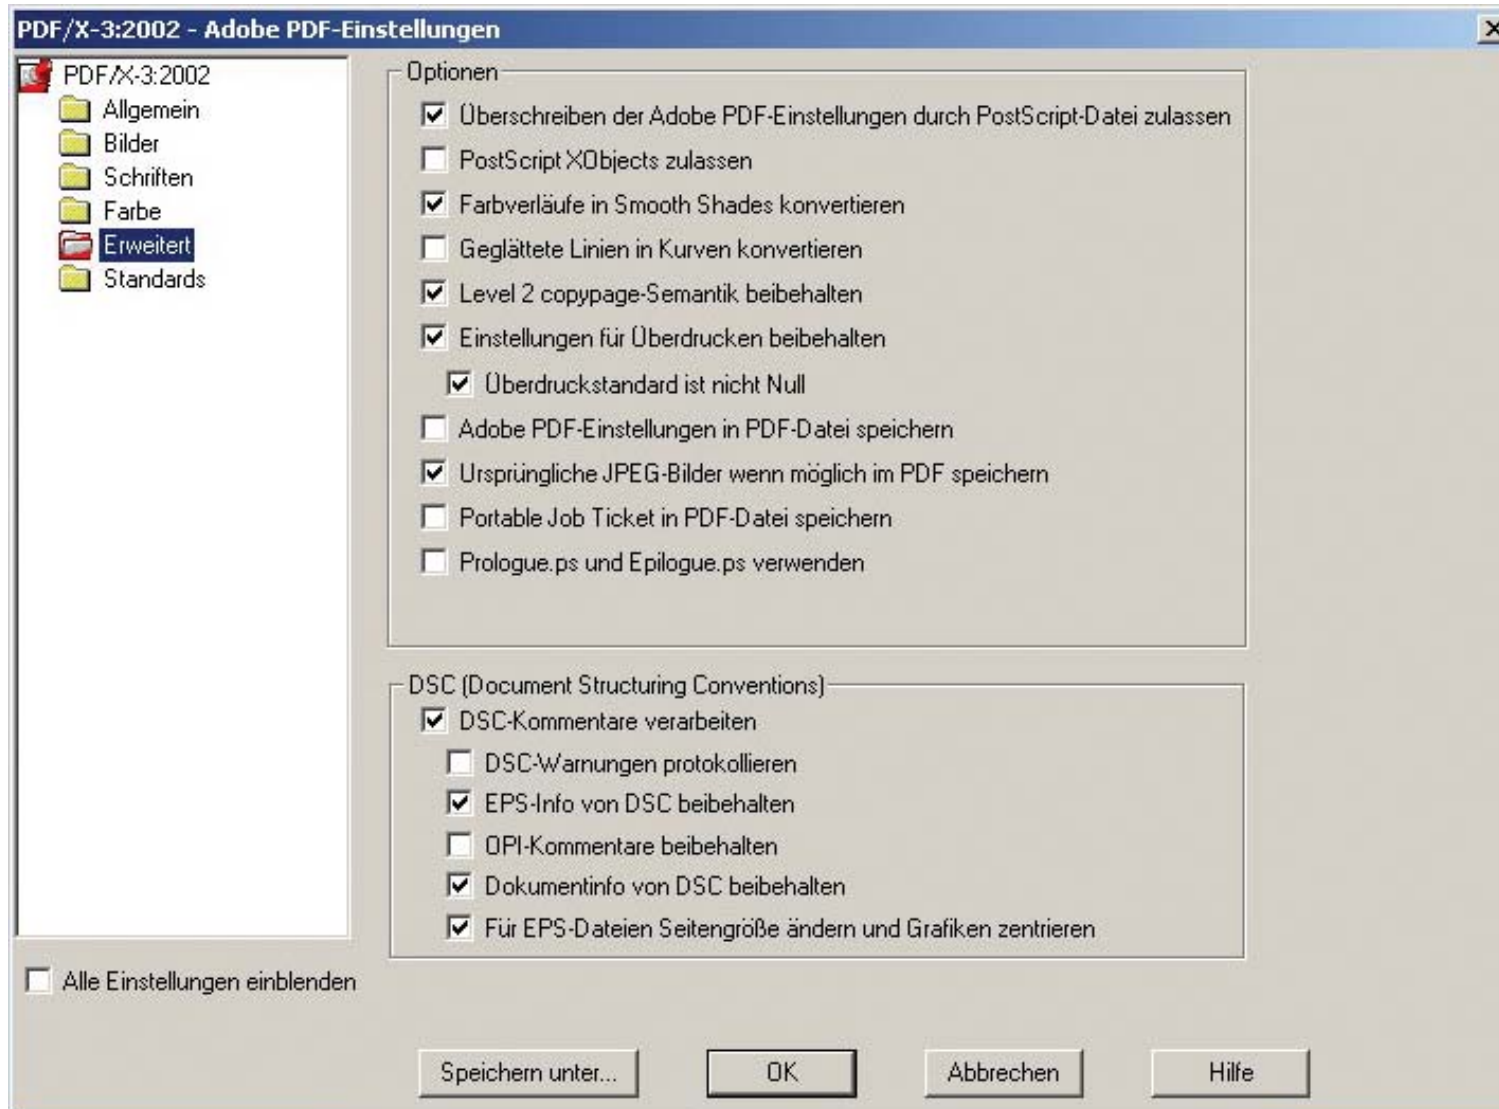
PDF/X-3:2002 - Adobe PDF-Einstellungen

PDF/X-3:2002
Allgemein
Bilder
Schriften
Farbe
Erweitert
Standards

Optionen
☑ Überschreiben der Adobe PDF-Einstellungen durch PostScript-Datei zulassen
☐ PostScript XObjects zulassen
☑ Farbverläufe in Smooth Shades konvertieren
☐ Geglättete Linien in Kurven konvertieren
☑ Level 2 copypage-Semantik beibehalten
☑ Einstellungen für Überdrucken beibehalten
☑ Überdruckstandard ist nicht Null
☐ Adobe PDF-Einstellungen in PDF-Datei speichern
☑ Ursprüngliche JPEG-Bilder wenn möglich im PDF speichern
☐ Portable Job Ticket in PDF-Datei speichern
☐ Prologue.ps und Epilogue.ps verwenden

DSC (Document Structuring Conventions)
☑ DSC-Kommentare verarbeiten
☐ DSC-Warnungen protokollieren
☑ EPS-Info von DSC beibehalten
☐ OPI-Kommentare beibehalten
☑ Dokumentinfo von DSC beibehalten
☑ Für EPS-Dateien Seitengröße ändern und Grafiken zentrieren

☐ Alle Einstellungen einblenden

Speichern unter... | OK | Abbrechen | Hilfe